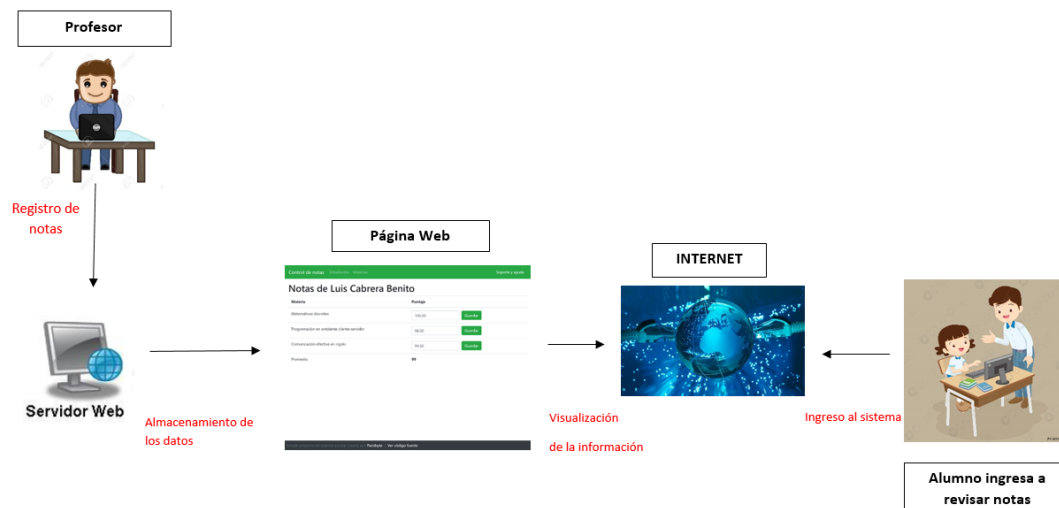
Profesor

Registro de notas

Servidor Web

Almacenamiento de los datos

Página Web

Control de notas

Notas de Luis Cabrera Benito

| Materia | Puntaje |
|---|---|
| Matemáticas discretas | 100.00 Guardar |
| Programación en ambiente cliente-servidor | 98.00 Guardar |
| Comunicación efectiva en inglés | 90.00 Guardar |
| Promedio | 99 |

INTERNET

Visualización

de la información

Ingreso al sistema

Alumno ingresa a revisar notas